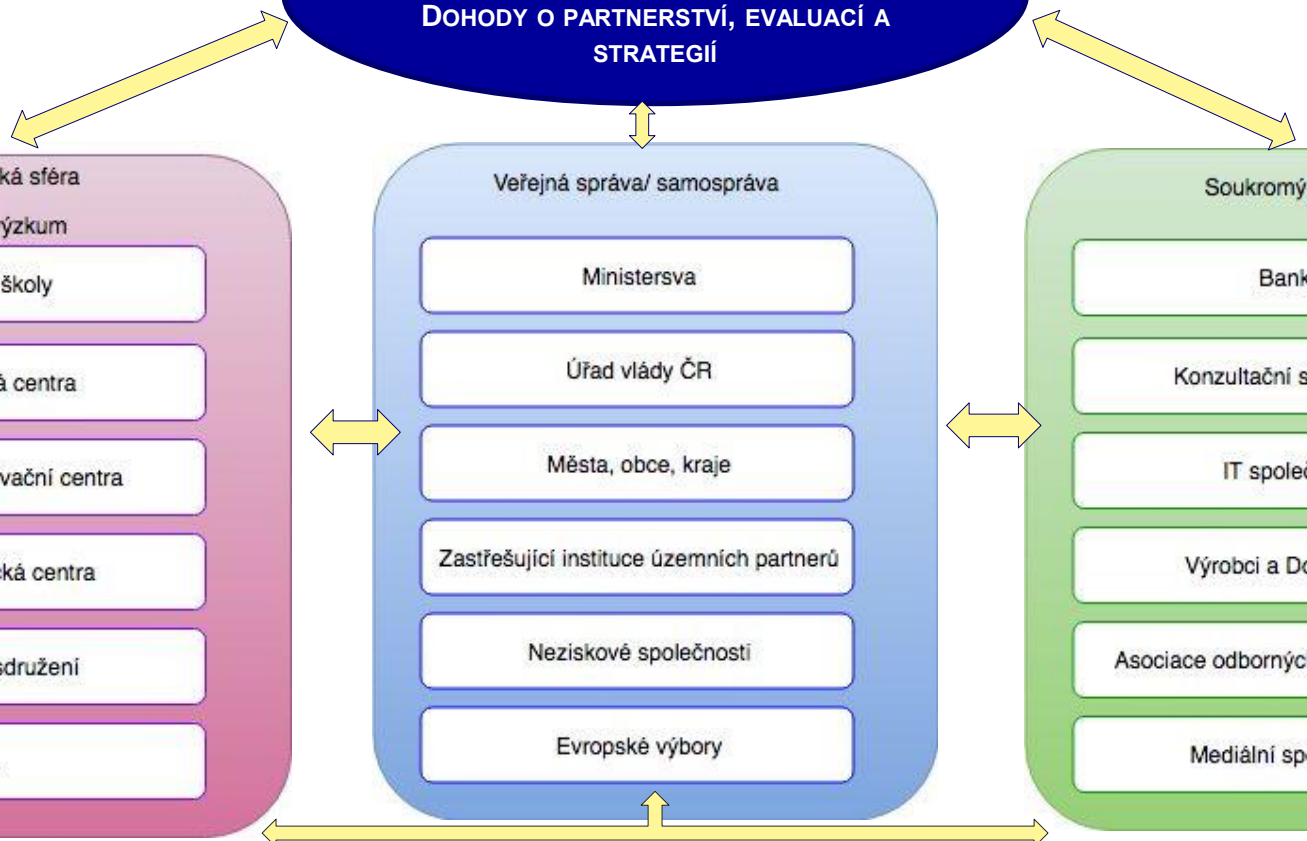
DOHODY O PARTNERSTVÍ, EVALUACÍ A STRATEGIÍ

ká sféra
ýzkum
školy
á centra
vační centra
eká centra
sdružení
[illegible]

Veřejná správa/ samospráva
Ministersva
Úřad vlády ČR
Města, obce, kraje
Zastřešující instituce územních partnerů
Neziskové společnosti
Evropské výbory

Soukromý
Bank
Konzultační s
IT společ
Výrobci a Do
Asociace odborných
Mediální spo